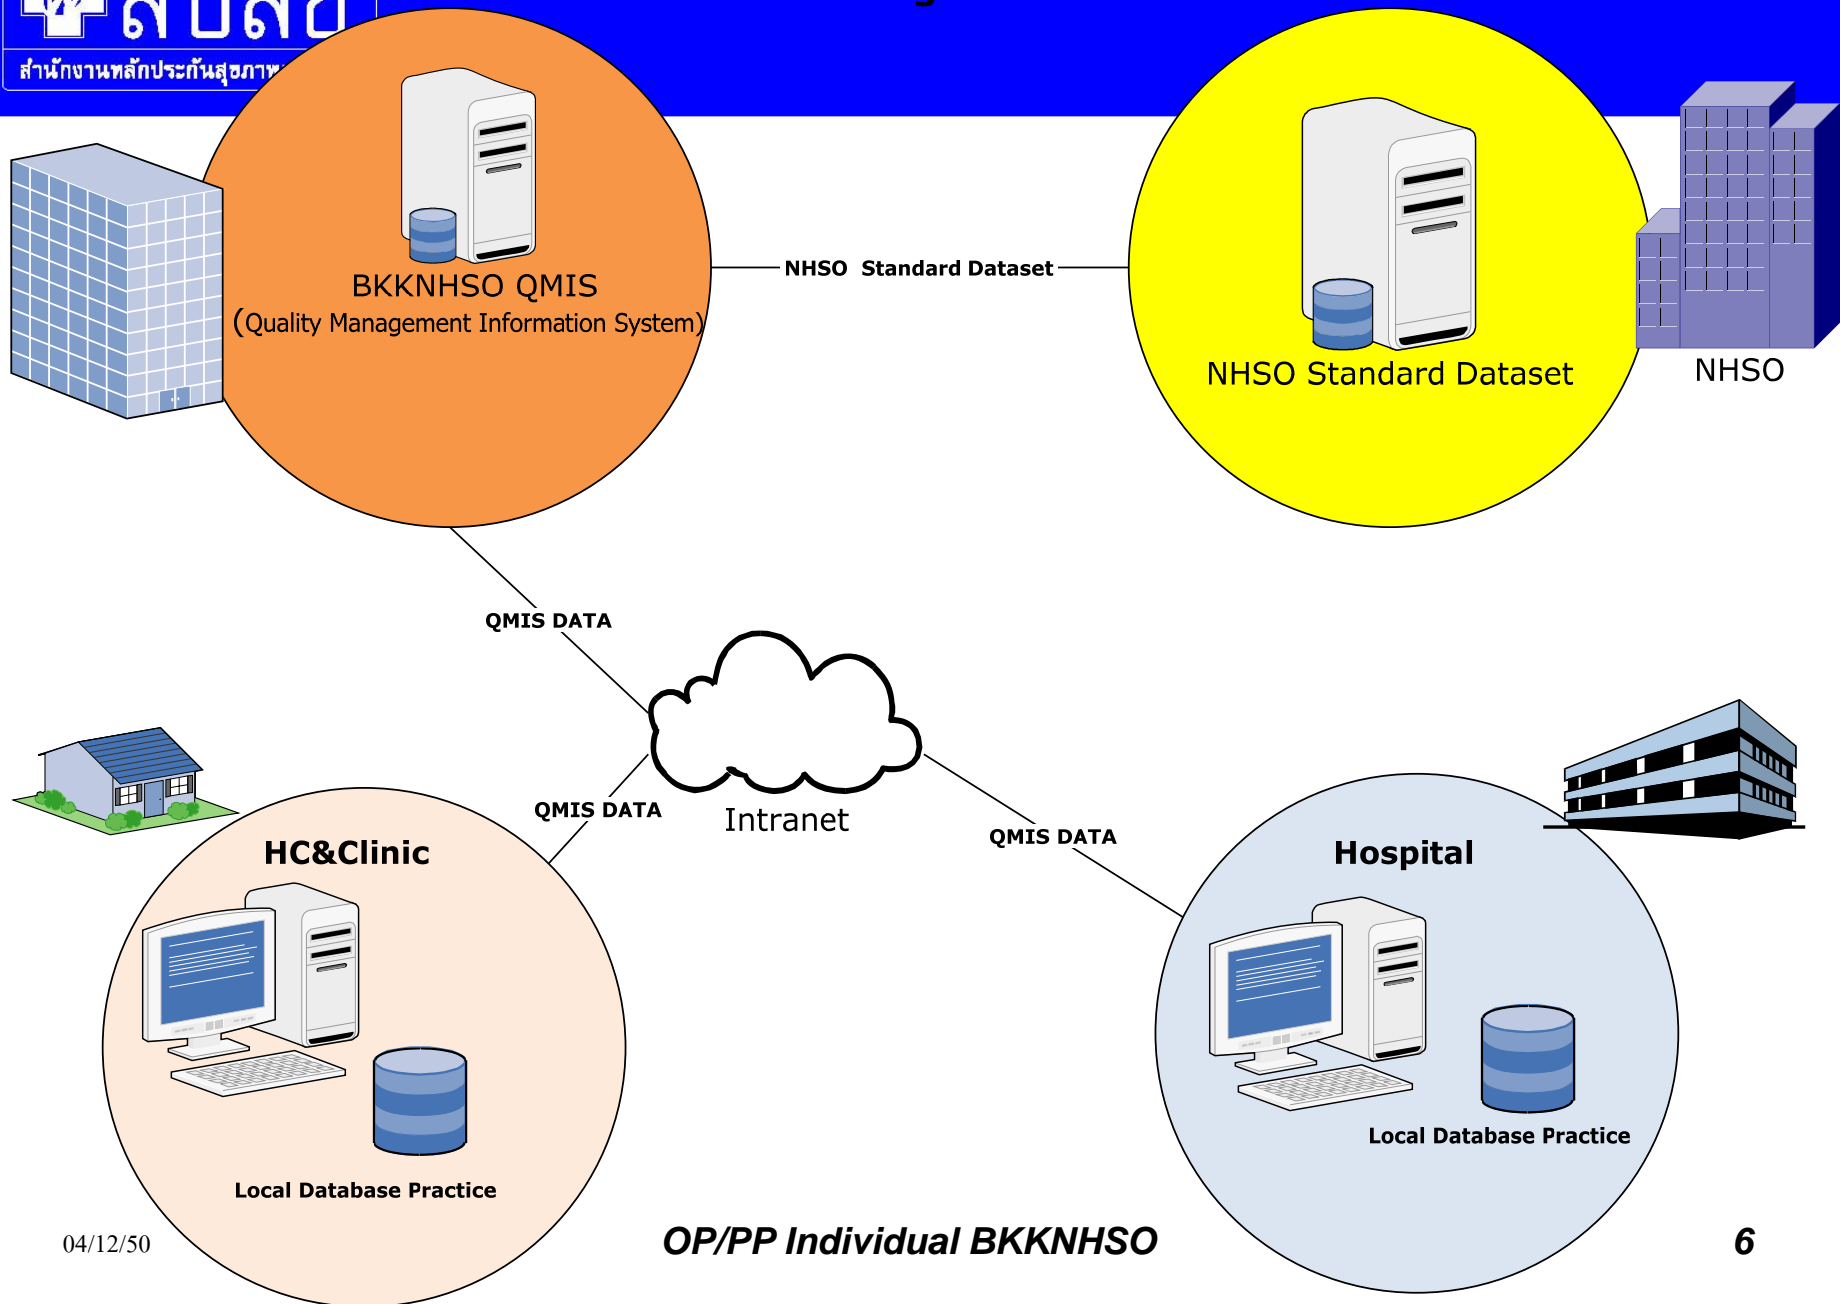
สำนักงานหลักประกันสุขภาพ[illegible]

BKKNHSO QMIS
(Quality Management Information System)

NHSO Standard Dataset

NHSO Standard Dataset

NHSO

QMIS DATA

QMIS DATA

Intranet

QMIS DATA

HC&Clinic

Local Database Practice

Hospital

Local Database Practice

04/12/50

OP/PP Individual BKKNHSO

6